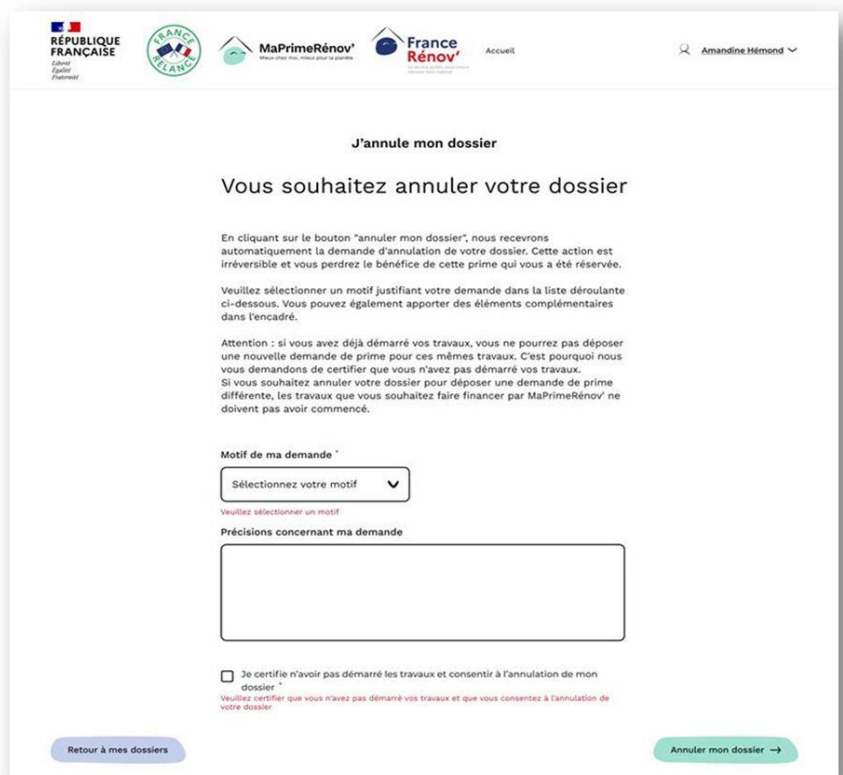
RÉPUBLIQUE FRANÇAISE
Liberté
Égalité
Fraternité

FRANCE RELANCE

MaPrimeRénov'
Mieux chez moi, mieux pour la planète

France Rénov'
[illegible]

Accueil

Amandine Hémond

J'annule mon dossier

Vous souhaitez annuler votre dossier

En cliquant sur le bouton "annuler mon dossier", nous recevrons automatiquement la demande d'annulation de votre dossier. Cette action est irréversible et vous perdrez le bénéfice de cette prime qui vous a été réservée.

Veuillez sélectionner un motif justifiant votre demande dans la liste déroulante ci-dessous. Vous pouvez également apporter des éléments complémentaires dans l'encadré.

Attention : si vous avez déjà démarré vos travaux, vous ne pourrez pas déposer une nouvelle demande de prime pour ces mêmes travaux. C'est pourquoi nous vous demandons de certifier que vous n'avez pas démarré vos travaux.
Si vous souhaitez annuler votre dossier pour déposer une demande de prime différente, les travaux que vous souhaitez faire financer par MaPrimeRénov' ne doivent pas avoir commencé.

Motif de ma demande *

Sélectionnez votre motif

Veuillez sélectionner un motif

Précisions concernant ma demande

Je certifie n'avoir pas démarré les travaux et consentir à l'annulation de mon dossier *
Veuillez certifier que vous n'avez pas démarré vos travaux et que vous consentez à l'annulation de votre dossier

Retour à mes dossiers

Annuler mon dossier →